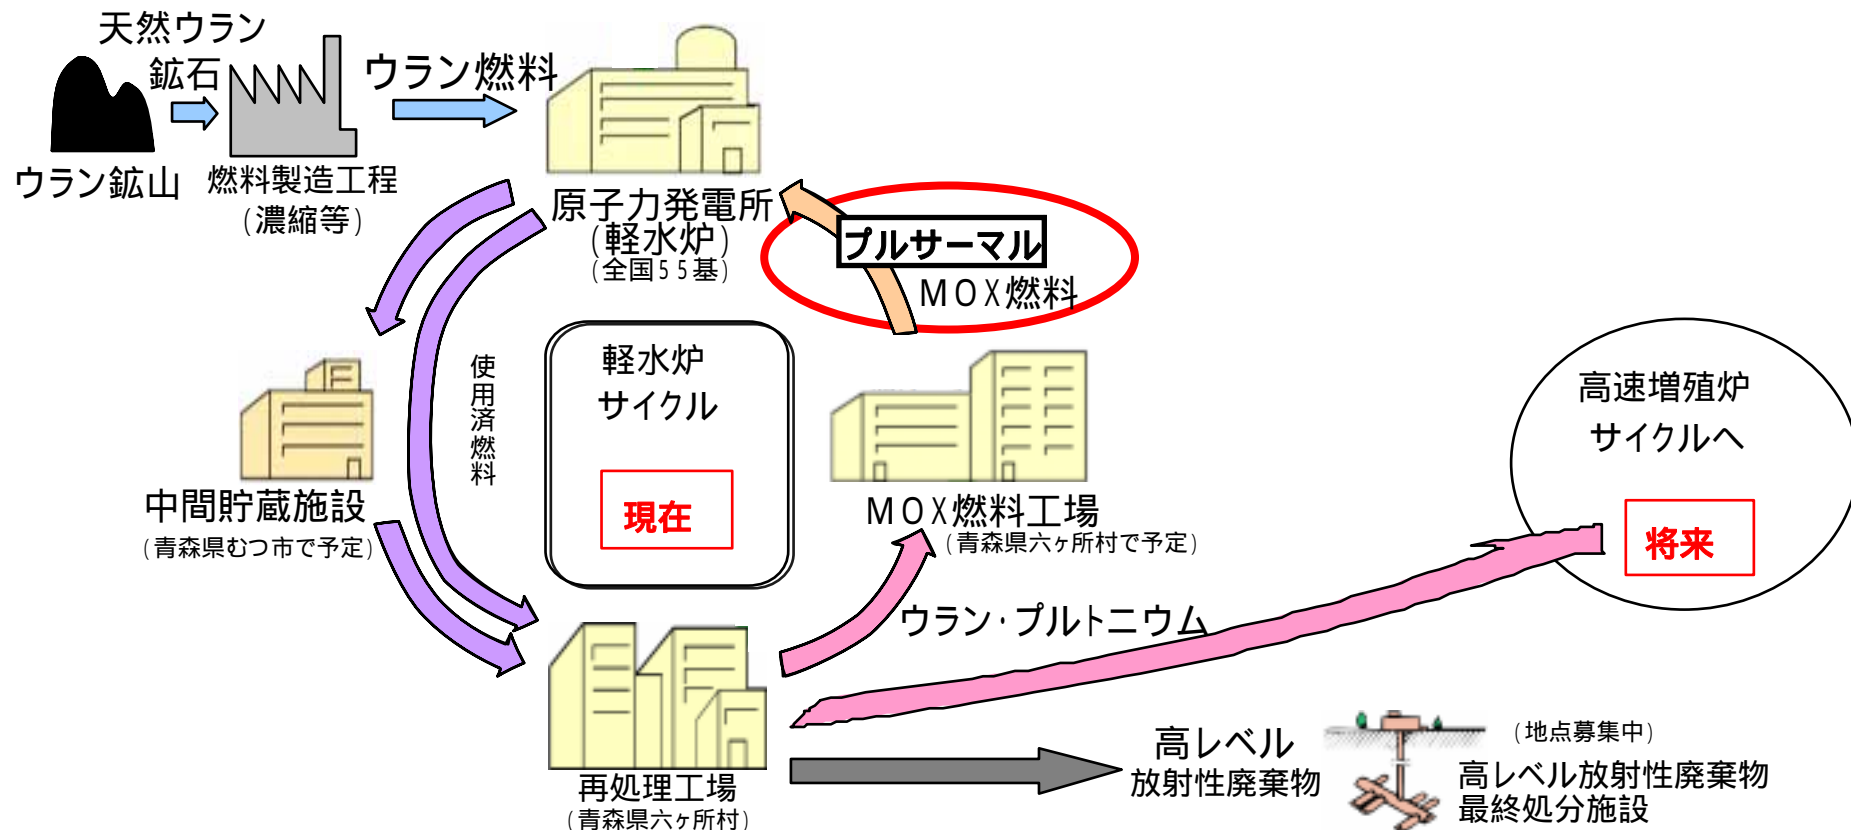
天然ウラン

鉱石

ウラン鉱山

燃料製造工程
（濃縮等）

ウラン燃料

原子力発電所
（軽水炉）
（全国５５基）

プルサーマル

ＭＯＸ燃料

使用済燃料

軽水炉
サイクル

現在

中間貯蔵施設
（青森県むつ市で予定）

ＭＯＸ燃料工場
（青森県六ヶ所村で予定）

高速増殖炉
サイクルへ

将来

ウラン·プルトニウム

再処理工場
（青森県六ヶ所村）

高レベル
放射性廃棄物

（地点募集中）

高レベル放射性廃棄物
最終処分施設